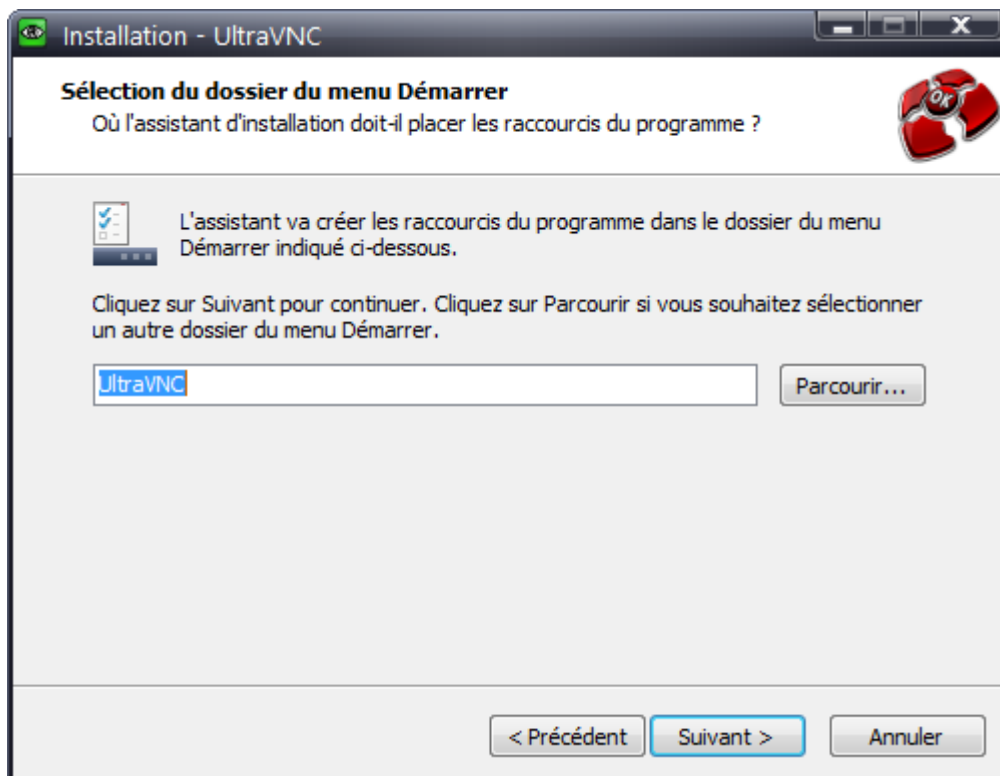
Installation - UltraVNC

Sélection du dossier du menu Démarrer
Où l'assistant d'installation doit-il placer les raccourcis du programme ?

L'assistant va créer les raccourcis du programme dans le dossier du menu Démarrer indiqué ci-dessous.

Cliquez sur Suivant pour continuer. Cliquez sur Parcourir si vous souhaitez sélectionner un autre dossier du menu Démarrer.

UltraVNC

Parcourir...

< Précédent

Suivant >

Annuler